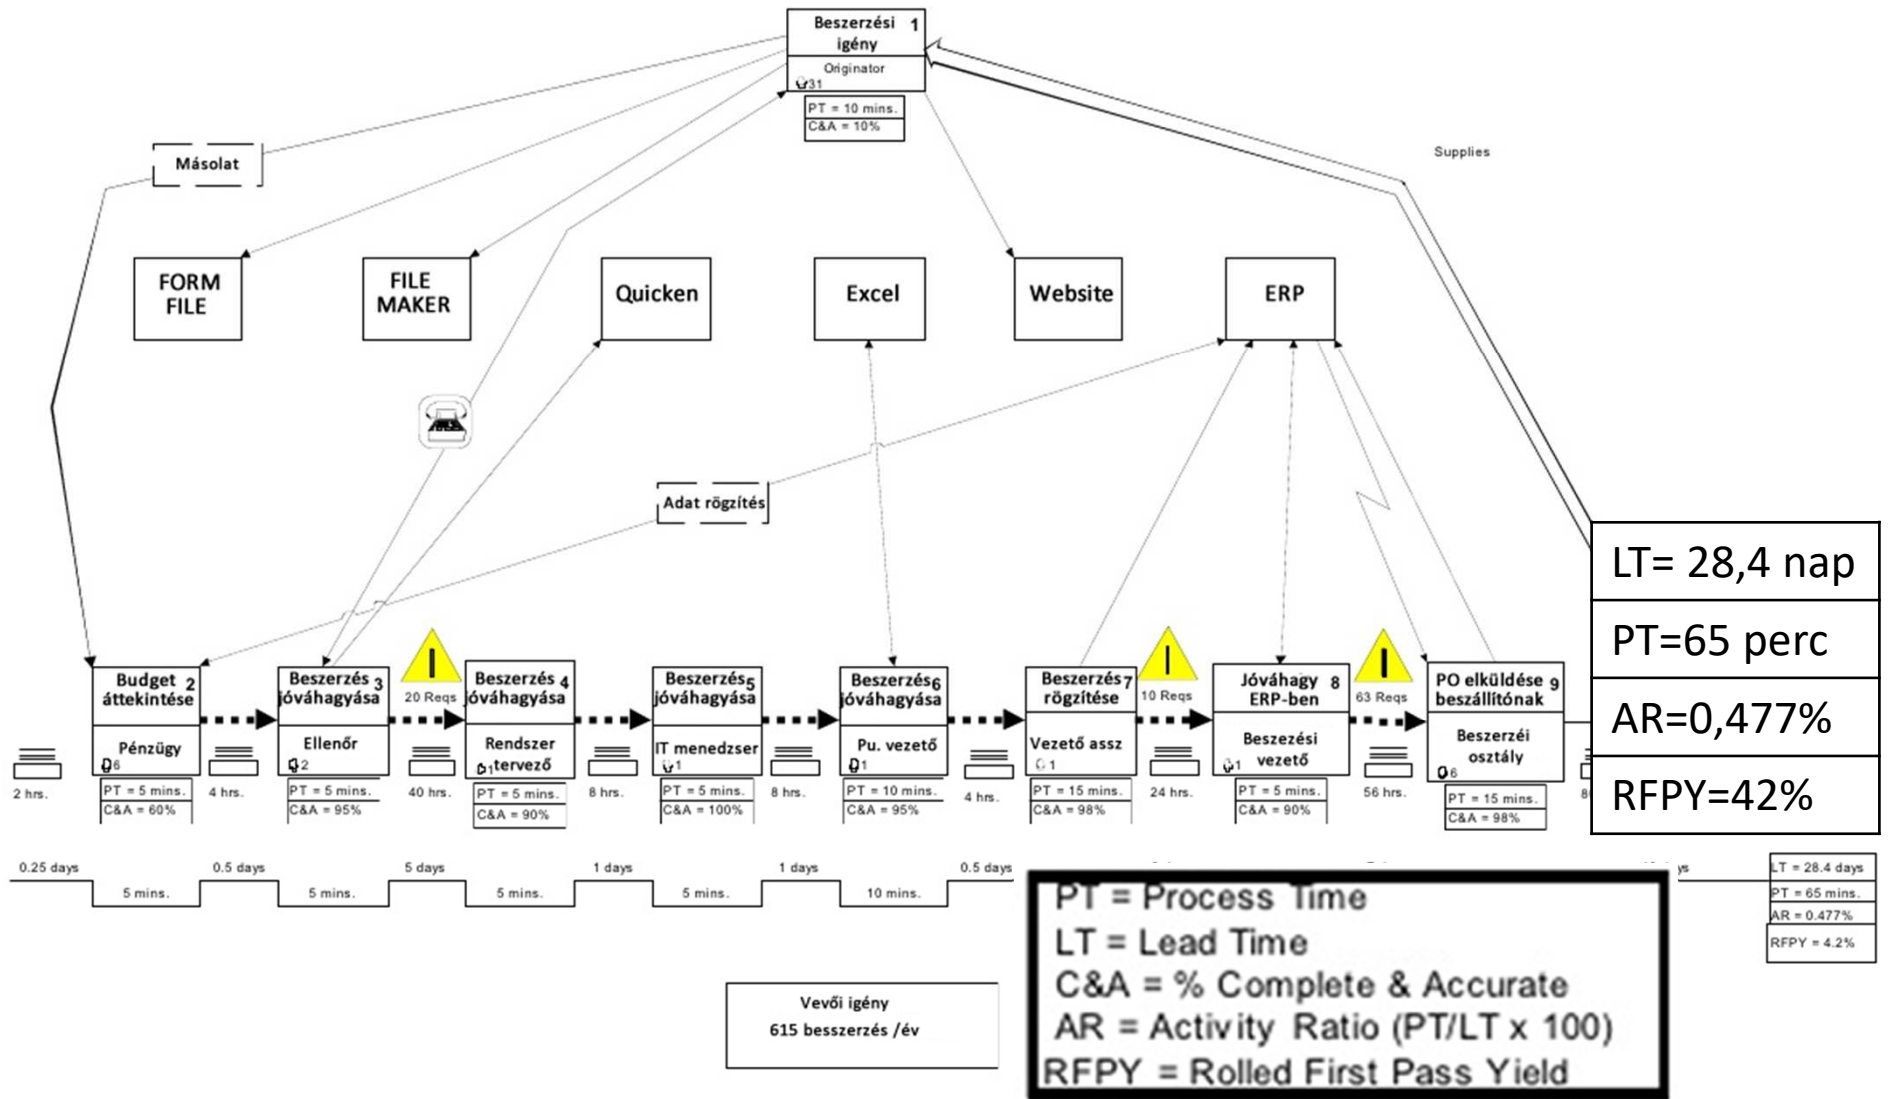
Beszerzési igény 1
Originator
31
PT = 10 mins.
C&A = 10%

Supplies

Másolat

FORM FILE

FILE MAKER

Quicken

Excel

Website

ERP

Adat rögzítés

LT= 28,4 nap
PT=65 perc
AR=0,477%
RFPY=42%

Budget áttekintése 2
Pénzügy
6
PT = 5 mins.
C&A = 60%

Beszerzés jóváhagyása 3
Ellenőr
2
PT = 5 mins.
C&A = 95%

20 Reqs

Beszerzés jóváhagyása 4
Rendszer tervező
1
PT = 5 mins.
C&A = 90%

Beszerzés jóváhagyása 5
IT menedzser
1
PT = 5 mins.
C&A = 100%

Beszerzés jóváhagyása 6
Pu. vezető
1
PT = 10 mins.
C&A = 95%

Beszerzés rögzítése 7
Vezető assz
1
PT = 15 mins.
C&A = 98%

10 Reqs

Jóváhagy ERP-ben 8
Beszezési vezető
1
PT = 5 mins.
C&A = 90%

63 Reqs

PO elküldése beszállítónak 9
Beszerzéi osztály
6
PT = 15 mins.
C&A = 98%

2 hrs.
4 hrs.
40 hrs.
8 hrs.
8 hrs.
4 hrs.
24 hrs.
56 hrs.

0.25 days
5 mins.
0.5 days
5 mins.
5 days
5 mins.
1 days
5 mins.
1 days
10 mins.
0.5 days

LT = 28.4 days
PT = 65 mins.
AR = 0.477%
RFPY = 4.2%

PT = Process Time
LT = Lead Time
C&A = % Complete & Accurate
AR = Activity Ratio (PT/LT x 100)
RFPY = Rolled First Pass Yield

Vevői igény
615 besszerzés /év